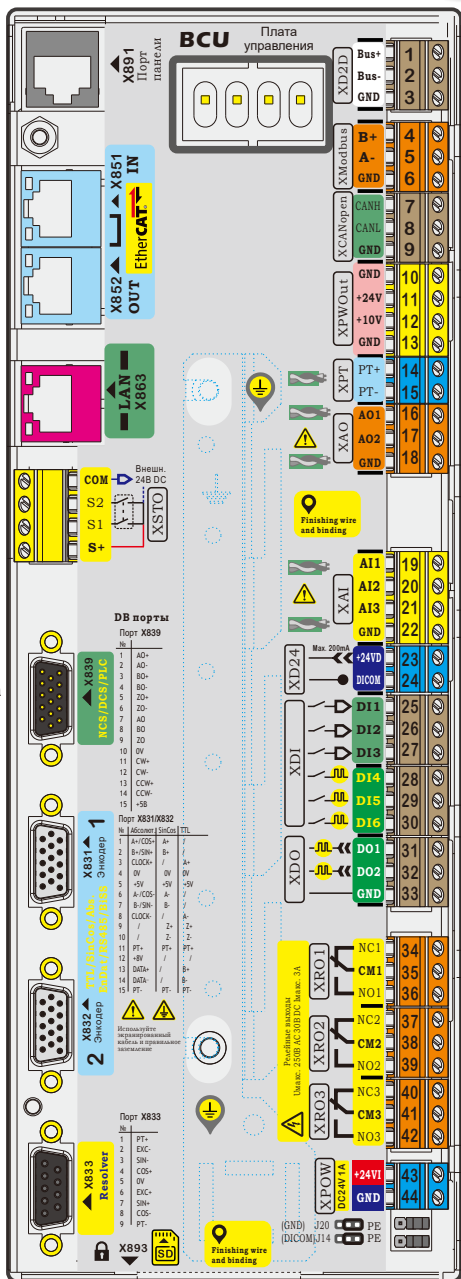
BCU
Плата управления

X891 Порт панели

X851 IN
EtherCAT
X852 OUT

LAN X863

COM
S2
S1
S+
Внешн. 24В DC
XSTO

DB порты
Порт X839

| № | |
|---|---|
| 1 | AO+ |
| 2 | AO- |
| 3 | BO+ |
| 4 | BO- |
| 5 | ZO+ |
| 6 | ZO- |
| 7 | AO |
| 8 | BO |
| 9 | ZO |
| 10 | 0V |
| 11 | CW+ |
| 12 | CW- |
| 13 | CCW+ |
| 14 | CCW- |
| 15 | +5B |

X839 NCS/DCS/PLC

Порт X831/X832

| № | ABсолют | SinCos | TTL |
|---|---|---|---|
| 1 | A+/COS+ | A+ | / |
| 2 | B+/SIN+ | B+ | / |
| 3 | CLOCK+ | / | A+ |
| 4 | 0V | 0V | 0V |
| 5 | +5V | +5V | +5V |
| 6 | A-/COS- | A- | / |
| 7 | B-/SIN- | B- | / |
| 8 | CLOCK- | / | A- |
| 9 | / | Z+ | Z+ |
| 10 | / | Z- | Z- |
| 11 | PT+ | PT+ | / |
| 12 | +8V | / | / |
| 13 | DATA+ | / | B+ |
| 14 | DATA- | / | B- |
| 15 | PT- | / | / |

1 X831 Энкодер
2 X832 Энкодер TTL/SinCos/Abs EnDat/BiSS/SSI

Используйте экранированный кабель и правильное заземление

Порт X833

| № | |
|---|---|
| 1 | PT+ |
| 2 | EXC- |
| 3 | SIN- |
| 4 | COS+ |
| 5 | 0V |
| 6 | EXC+ |
| 7 | SIN+ |
| 8 | COS- |
| 9 | PT- |

X833 Resolver

X893
SD

Finishing wire and binding

XD2D Bus+ Bus- GND 1 2 3
XModbus B+ A- GND 4 5 6
XCANopen CANH CANL GND 7 8 9
XPWOut GND +24V +10V GND 10 11 12 13
XPT PT+ PT- 14 15
XAO AO1 AO2 GND 16 17 18
Finishing wire and binding
XAI AI1 AI2 AI3 GND 19 20 21 22
Max. 200mA
XD24 +24VD DICOM 23 24
XDI DI1 DI2 DI3 DI4 DI5 DI6 25 26 27 28 29 30
XDO DO1 DO2 GND 31 32 33
Релейные выходы Uмакс: 250В AC 30В DC Iмакс: 3A
XRO1 NC1 CM1 NO1 34 35 36
XRO2 NC2 CM2 NO2 37 38 39
XRO3 NC3 CM3 NO3 40 41 42
XPOW DC24V 1A +24VI GND 43 44
(GND) J20 PE
(DICOM) J14 PE